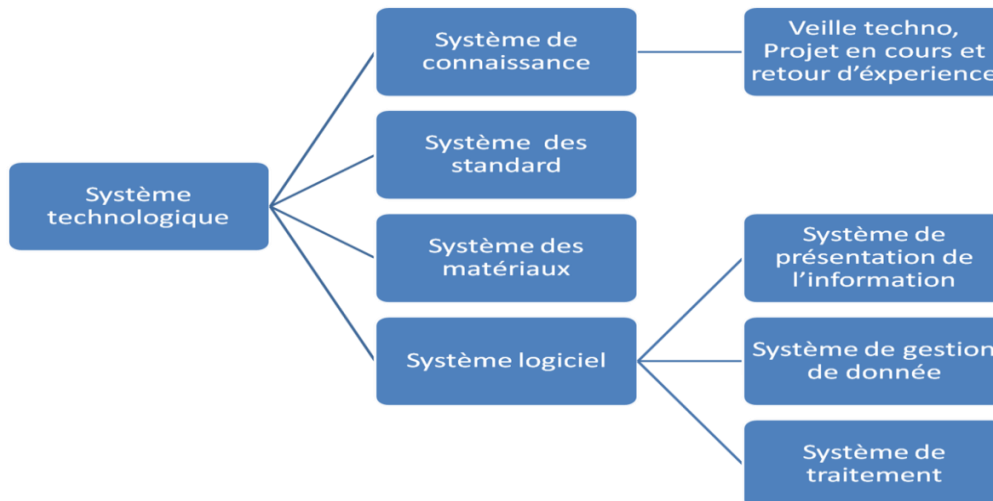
Système technologique

Système de connaissance

Veille techno, Projet en cours et retour d'éxperience

Système des standard

Système des matériaux

Système logiciel

Système de présentation de l'information

Système de gestion de donnée

Système de traitement